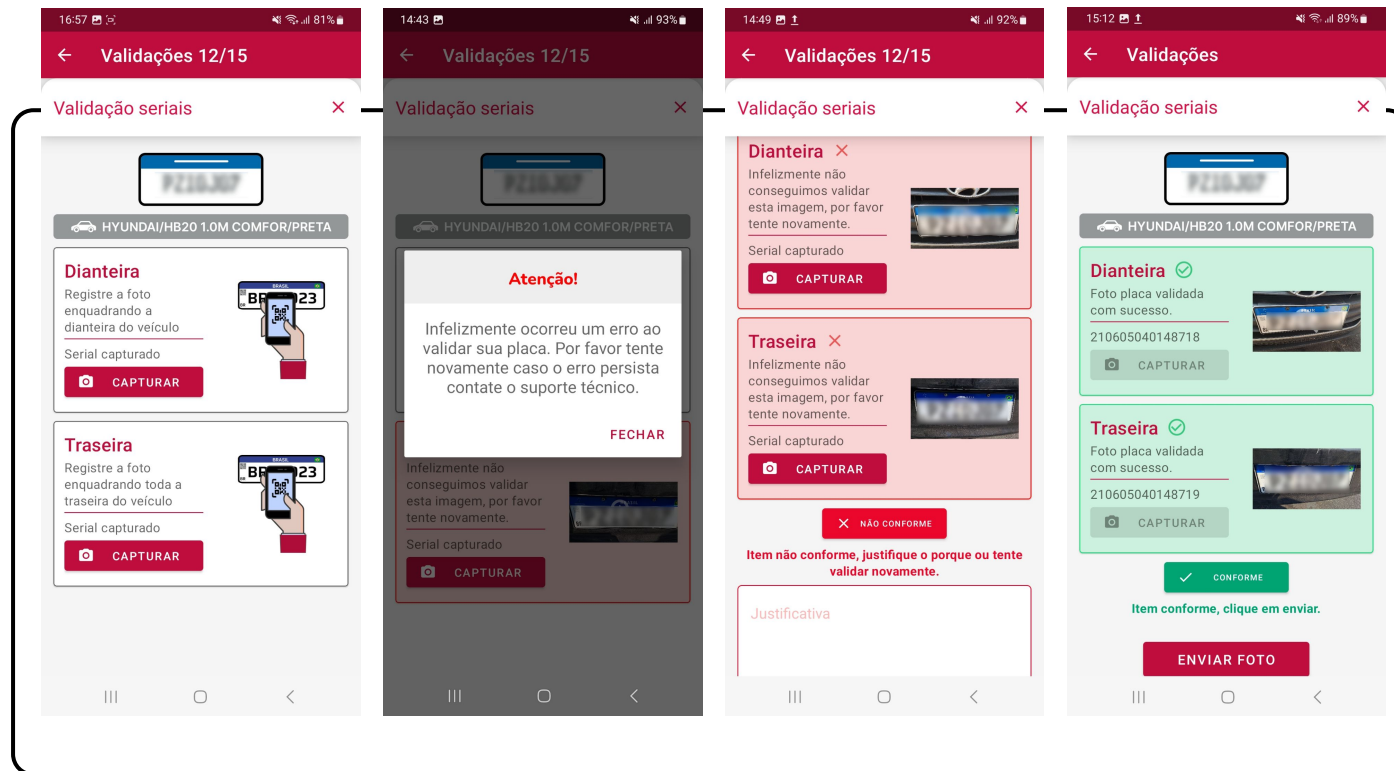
16:57 81%

← Validações 12/15

Validação seriais ×

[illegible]

HYUNDAI/HB20 1.0M COMFOR/PRETA

Dianteira
Registre a foto enquadrando a dianteira do veículo
Serial capturado
CAPTURAR

BRASIL
BR 23

Traseira
Registre a foto enquadrando toda a traseira do veículo
Serial capturado
CAPTURAR

BRASIL
BR 23

14:43 93%

← Validações 12/15

Validação seriais ×

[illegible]

HYUNDAI/HB20 1.0M COMFOR/PRETA

Atenção!

Infelizmente ocorreu um erro ao validar sua placa. Por favor tente novamente caso o erro persista contate o suporte técnico.

FECHAR

Infelizmente não conseguimos validar esta imagem, por favor tente novamente.
Serial capturado
CAPTURAR

14:49 92%

← Validações 12/15

Validação seriais ×

Dianteira ×
Infelizmente não conseguimos validar esta imagem, por favor tente novamente.
Serial capturado
CAPTURAR

Traseira ×
Infelizmente não conseguimos validar esta imagem, por favor tente novamente.
Serial capturado
CAPTURAR

× NÃO CONFORME

Item não conforme, justifique o porque ou tente validar novamente.

Justificativa

15:12 89%

← Validações

Validação seriais ×

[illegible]

HYUNDAI/HB20 1.0M COMFOR/PRETA

Dianteira
Foto placa validada com sucesso.
210605040148718
CAPTURAR

Traseira
Foto placa validada com sucesso.
210605040148719
CAPTURAR

CONFORME

Item conforme, clique em enviar.

ENVIAR FOTO